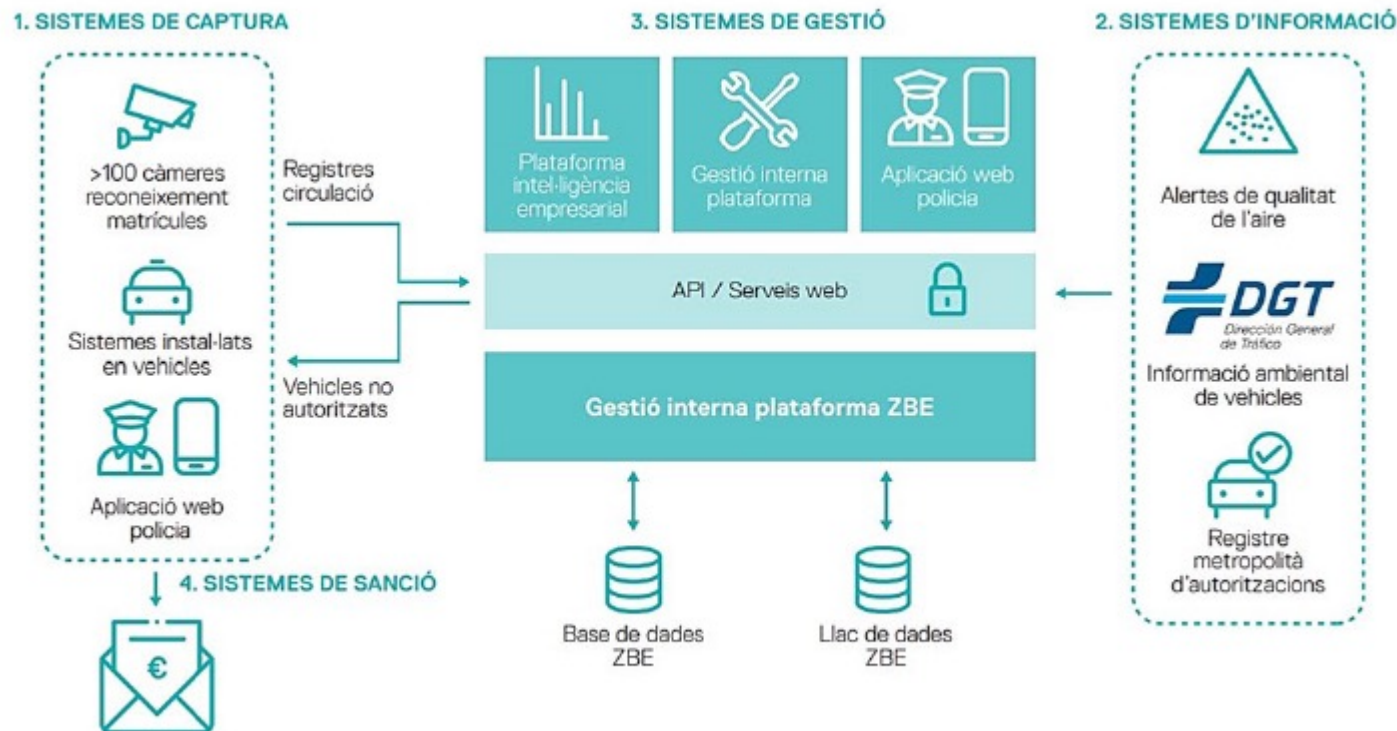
1. SISTEMES DE CAPTURA

>100 càmeres reconeixement matrícules

Sistemes instal·lats en vehicles

Aplicació web policia

Registres circulació

Vehicles no autoritzats

4. SISTEMES DE SANCIÓ

€

3. SISTEMES DE GESTIÓ

Plataforma intel·ligència empresarial

Gestió interna plataforma

Aplicació web policia

API / Serveis web

Gestió interna plataforma ZBE

Base de dades ZBE

Llac de dades ZBE

2. SISTEMES D'INFORMACIÓ

Alertes de qualitat de l'aire

DGT
Dirección General de Tráfico

Informació ambiental de vehicles

Registre metropolità d'autoritzacions